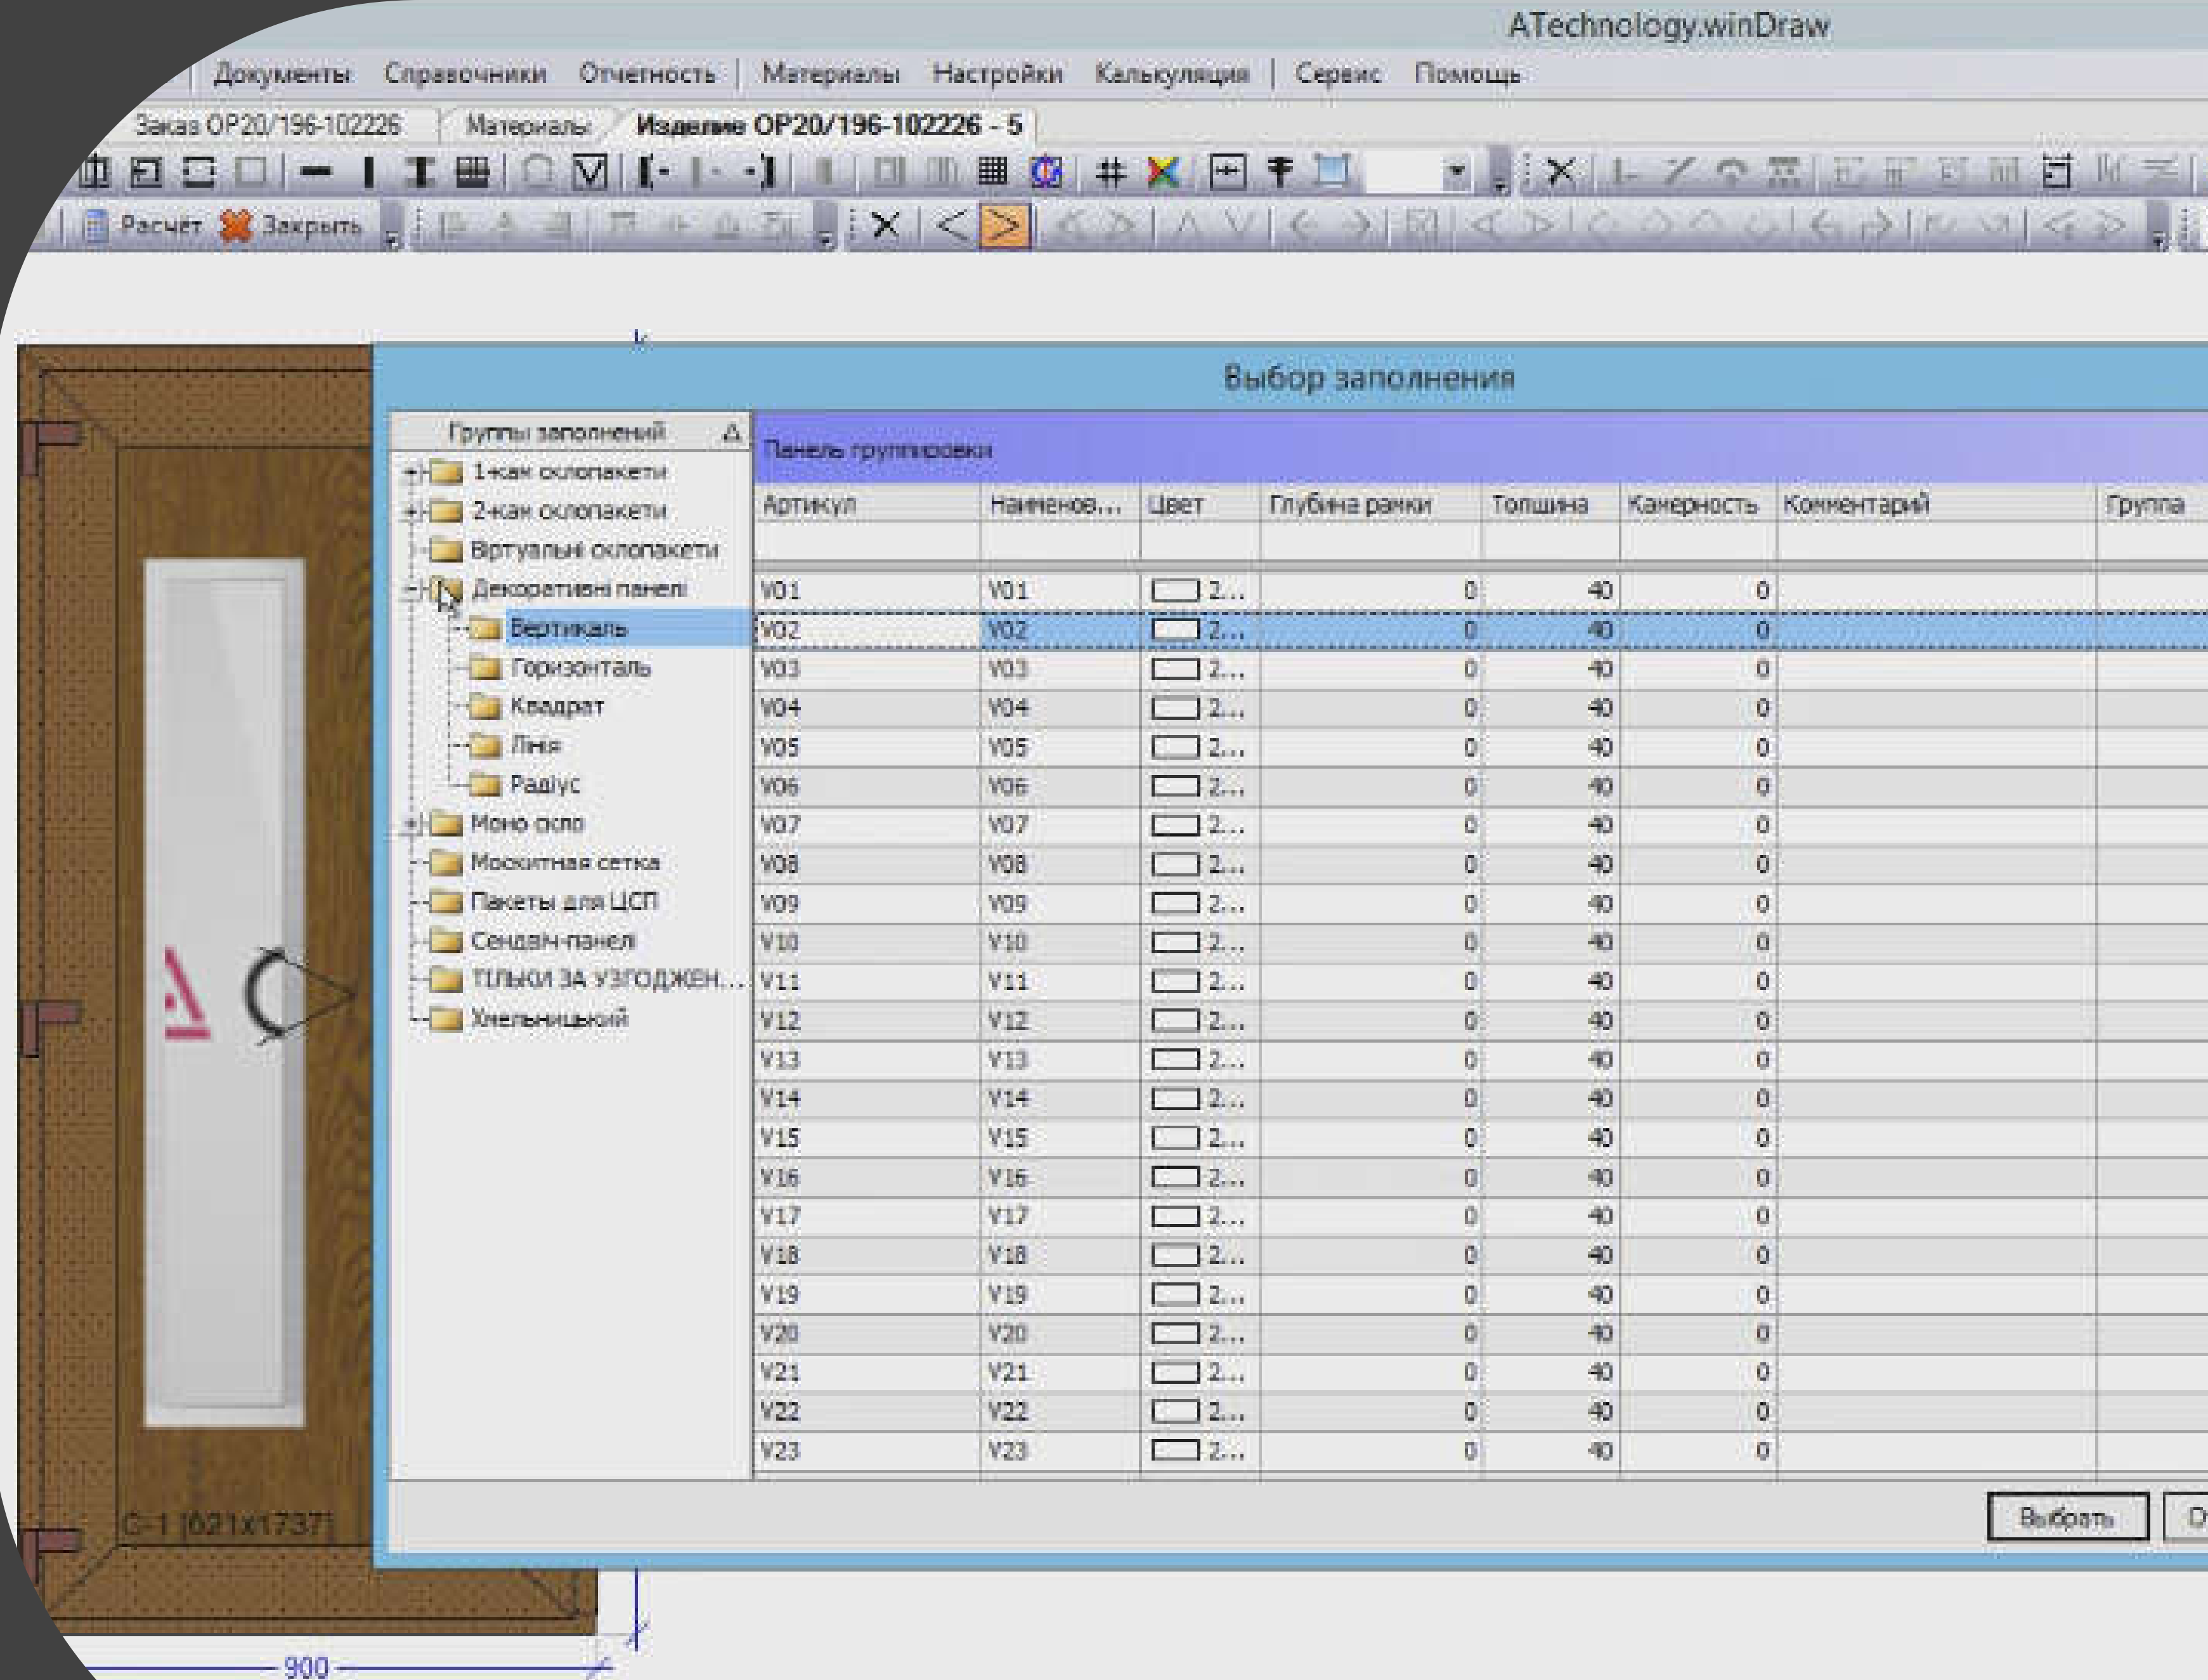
ATechnology.winDraw

Документы Справочники Отчетность Материалы Настройки Калькуляция Сервис Помощь

Заказ ОР20/196-102226 Материалы Изделие ОР20/196-102226 - 5

Расчёт Закрыть

Выбор заполнения

Группы заполнений

1-кам склопакети
2-кам склопакети
Віртуальні склопакети
Декоративні панелі
Вертикаль
Горизонталь
Квадрат
Лінія
Радіус
Моно скло
Москитная сетка
Пакеты для ЦСП
Сендвіч-панелі
ТІЛЬКИ ЗА УЗГОДЖЕН...
Хмельницький

Панель группировки

| Артикул | Наименов... | Цвет | Глубина рамки | Толщина | Камерность | Комментарий | Группа |
|---|---|---|---|---|---|---|---|
| V01 | V01 | 2... | 0 | 40 | 0 | | |
| V02 | V02 | 2... | 0 | 40 | 0 | | |
| V03 | V03 | 2... | 0 | 40 | 0 | | |
| V04 | V04 | 2... | 0 | 40 | 0 | | |
| V05 | V05 | 2... | 0 | 40 | 0 | | |
| V06 | V06 | 2... | 0 | 40 | 0 | | |
| V07 | V07 | 2... | 0 | 40 | 0 | | |
| V08 | V08 | 2... | 0 | 40 | 0 | | |
| V09 | V09 | 2... | 0 | 40 | 0 | | |
| V10 | V10 | 2... | 0 | 40 | 0 | | |
| V11 | V11 | 2... | 0 | 40 | 0 | | |
| V12 | V12 | 2... | 0 | 40 | 0 | | |
| V13 | V13 | 2... | 0 | 40 | 0 | | |
| V14 | V14 | 2... | 0 | 40 | 0 | | |
| V15 | V15 | 2... | 0 | 40 | 0 | | |
| V16 | V16 | 2... | 0 | 40 | 0 | | |
| V17 | V17 | 2... | 0 | 40 | 0 | | |
| V18 | V18 | 2... | 0 | 40 | 0 | | |
| V19 | V19 | 2... | 0 | 40 | 0 | | |
| V20 | V20 | 2... | 0 | 40 | 0 | | |
| V21 | V21 | 2... | 0 | 40 | 0 | | |
| V22 | V22 | 2... | 0 | 40 | 0 | | |
| V23 | V23 | 2... | 0 | 40 | 0 | | |

Выбрать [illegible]

С-1 [621x1737]

900